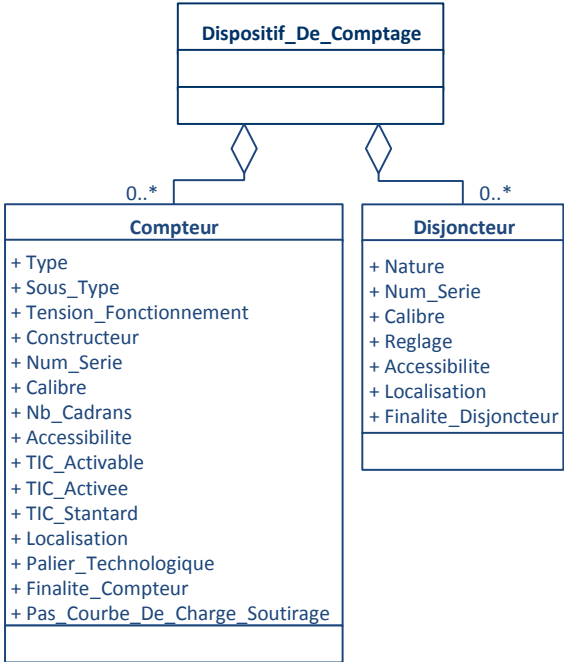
Dispositif_De_Comptage

0..*

0..*

Compteur

+ Type
+ Sous_Type
+ Tension_Fonctionnement
+ Constructeur
+ Num_Serie
+ Calibre
+ Nb_Cadrans
+ Accessibilite
+ TIC_Activable
+ TIC_Activee
+ TIC_Stantard
+ Localisation
+ Palier_Technologique
+ Finalite_Compteur
+ Pas_Courbe_De_Charge_Soutirage

Disjoncteur

+ Nature
+ Num_Serie
+ Calibre
+ Reglage
+ Accessibilite
+ Localisation
+ Finalite_Disjoncteur